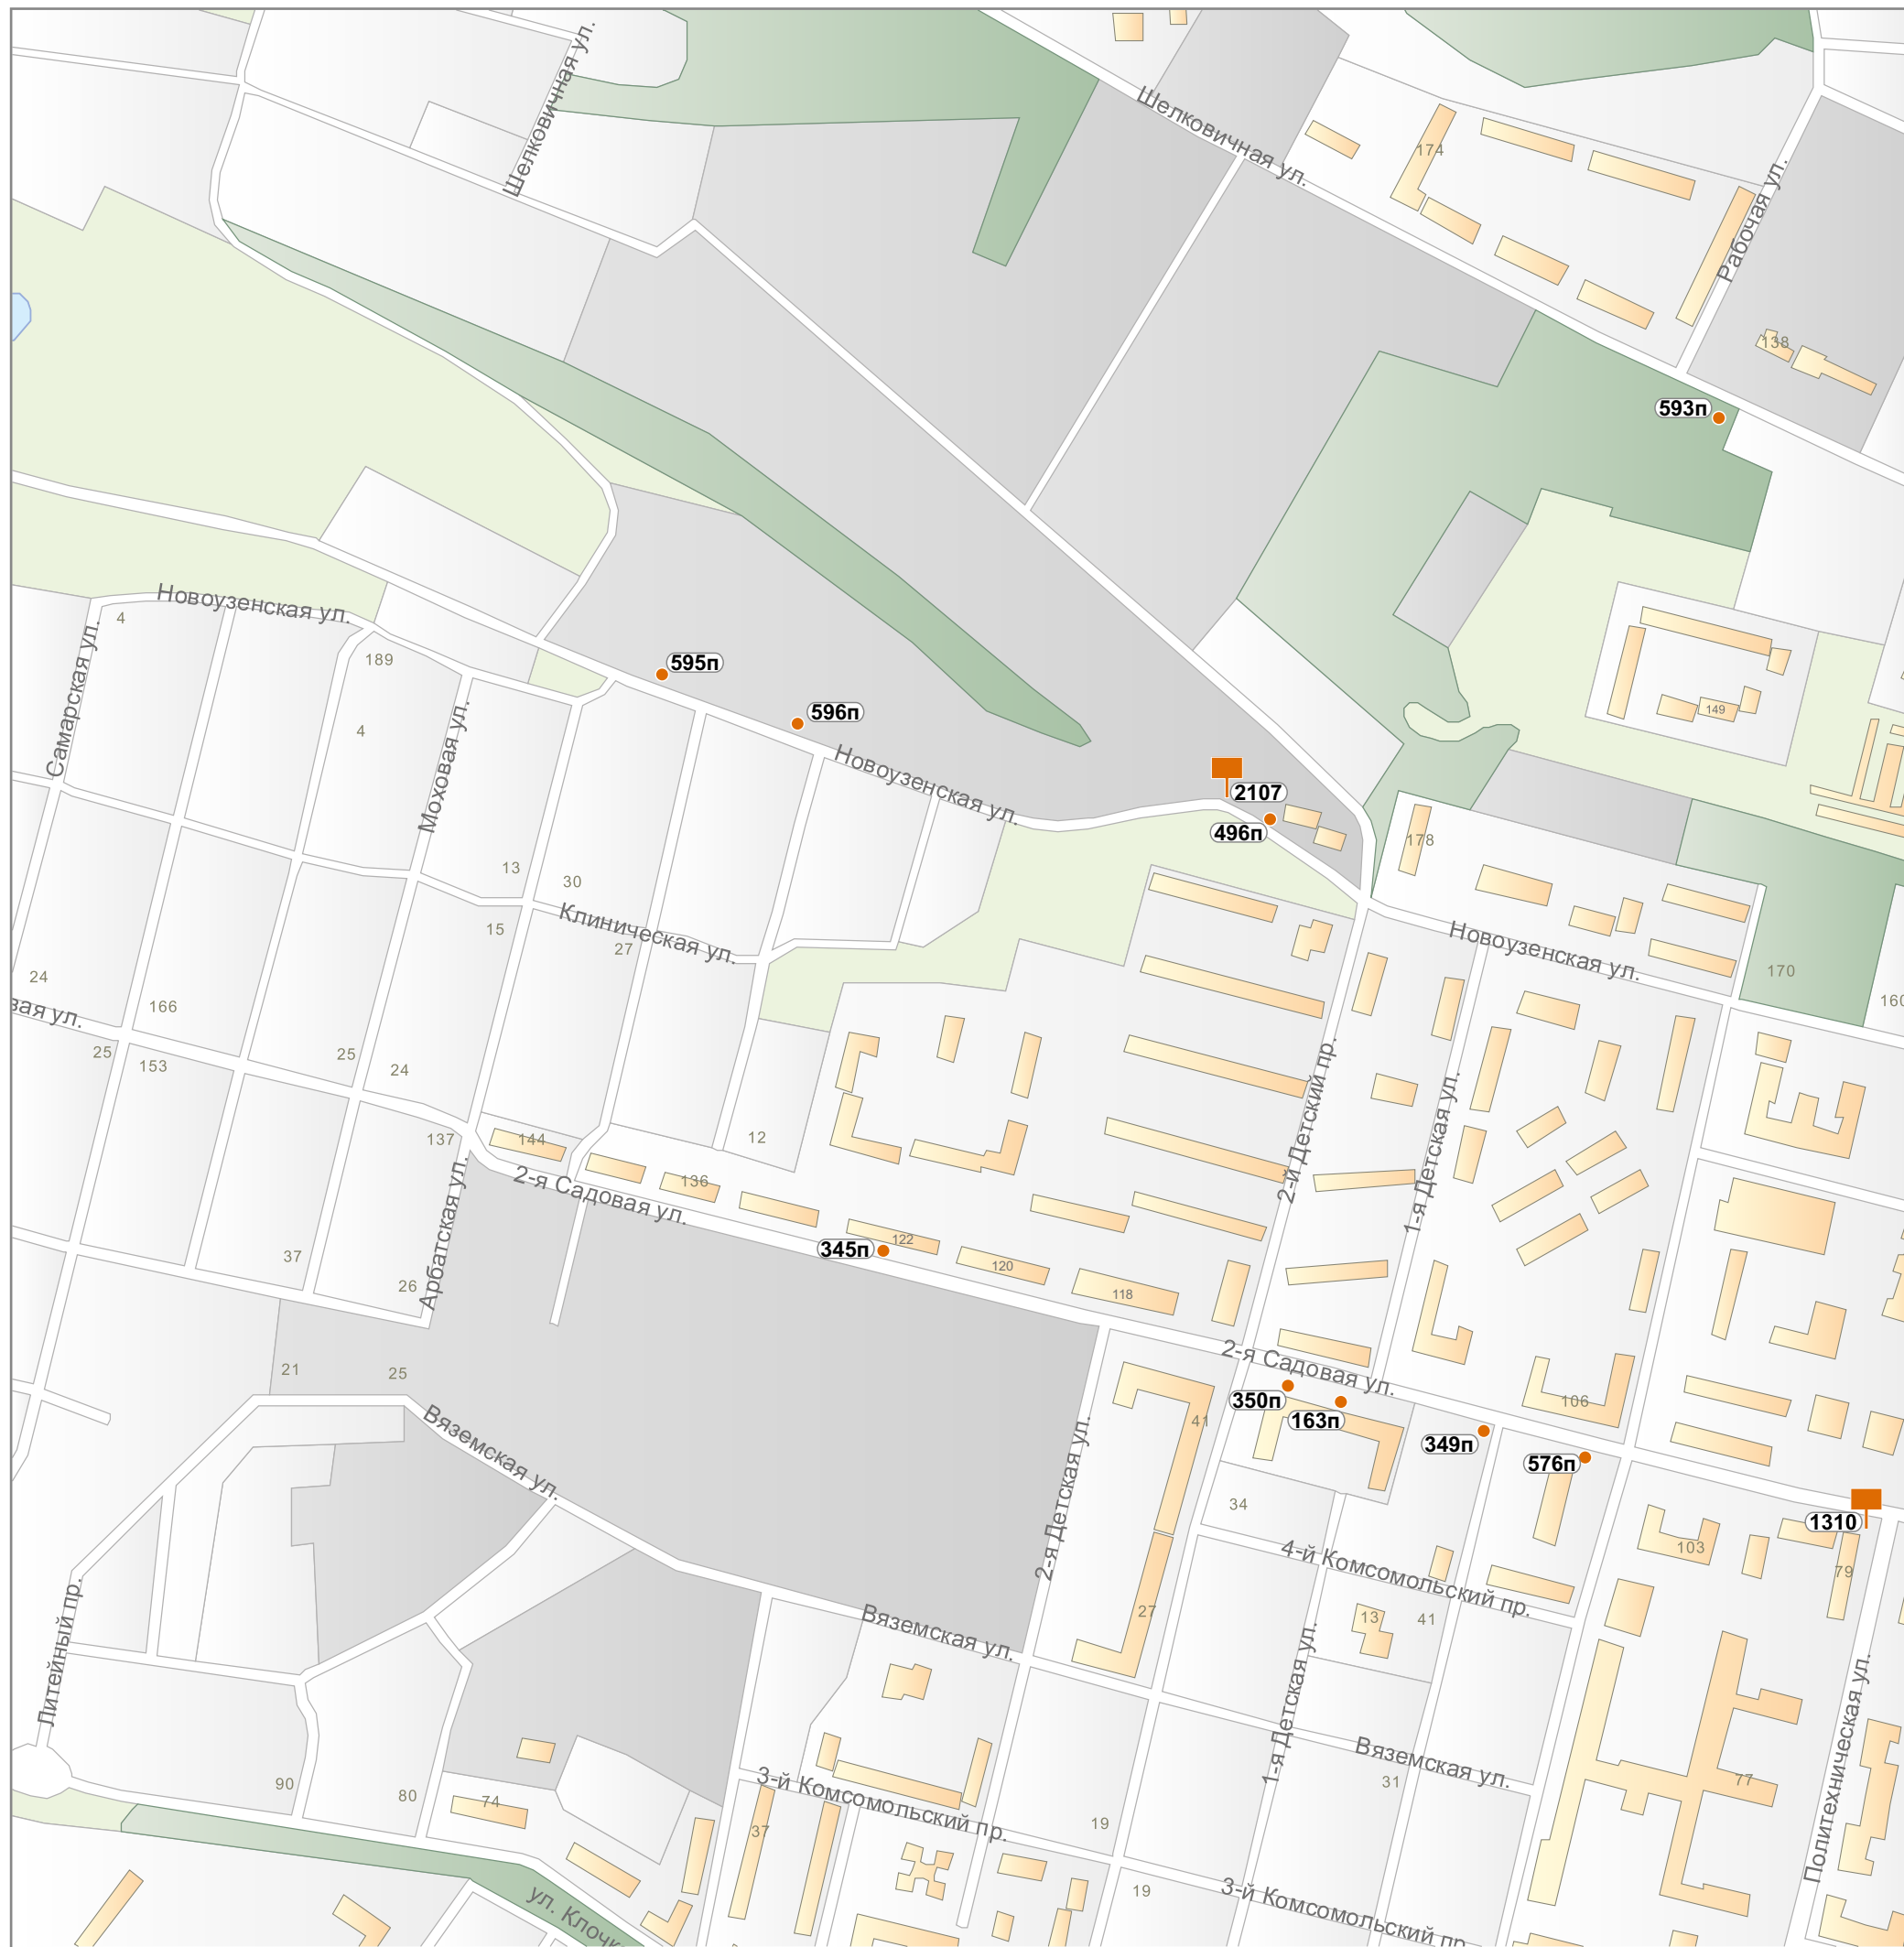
Шелковичная ул.
Шелковичная ул.
174
Рабочая ул.
138
593п
Новоузенская ул.
4
189
4
595п
596п
Новоузенская ул.
2107
496п
178
149
Самарская ул.
Моховая ул.
13
30
15
Клиническая ул.
27
Новоузенская ул.
170
160
24
вая ул.
166
25
153
25
24
2-й Детский пр.
1-я Детская ул.
137
144
136
12
2-я Садовая ул.
345п
122
120
118
Арбатская ул.
37
26
21
25
2-я Садовая ул.
350п
163п
349п
576п
106
1310
41
Вяземская ул.
34
4-й Комсомольский пр.
103
79
2-я Детская ул.
27
13
41
Литейный пр.
Вяземская ул.
1-я Детская ул.
Вяземская ул.
31
77
Политехническая ул.
90
80
74
3-й Комсомольский пр.
37
19
19
3-й Комсомольский пр.
ул. Клочк